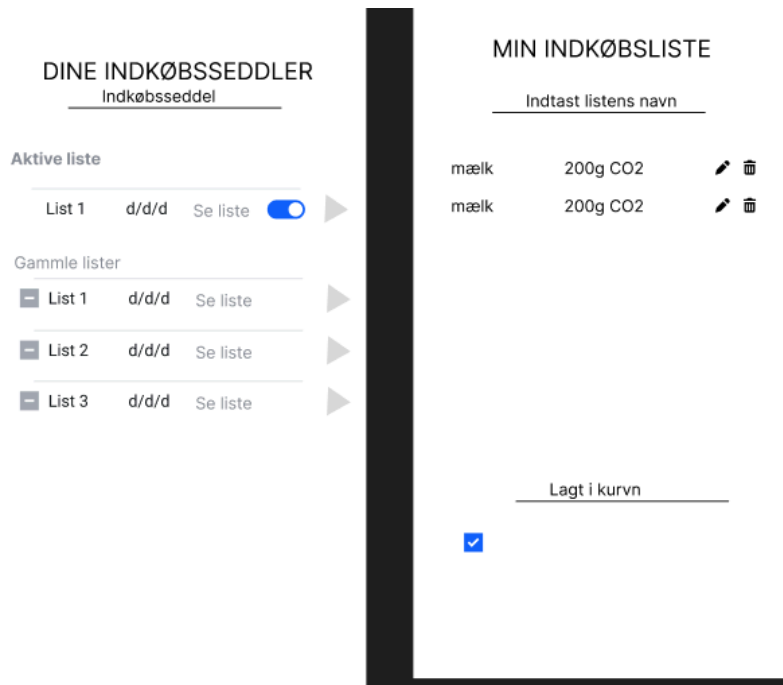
DINE INDKØBSSEDDLER
Indkøbsseddel

Aktive liste

List 1 d/d/d Se liste

Gammle lister

List 1 d/d/d Se liste

List 2 d/d/d Se liste

List 3 d/d/d Se liste

MIN INDKØBSLISTE

Indtast listens navn

mælk 200g CO2

mælk 200g CO2

Lagt i kurvn